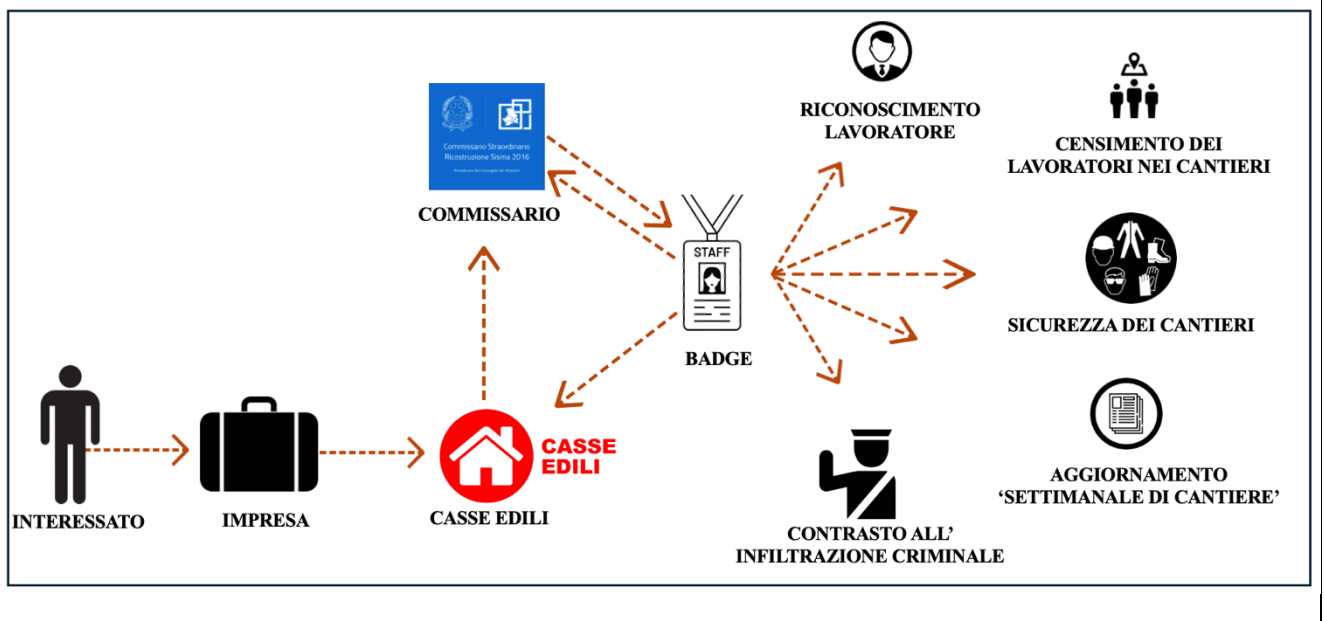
Commissario Straordinario Ricostruzione Sisma 2016

Presidenza del Consiglio dei Ministri

COMMISSARIO

STAFF

BADGE

RICONOSCIMENTO LAVORATORE

CENSIMENTO DEI LAVORATORI NEI CANTIERI

SICUREZZA DEI CANTIERI

AGGIORNAMENTO 'SETTIMANALE DI CANTIERE'

CONTRASTO ALL' INFILTRAZIONE CRIMINALE

INTERESSATO

IMPRESA

CASSE EDILI

CASSE EDILI